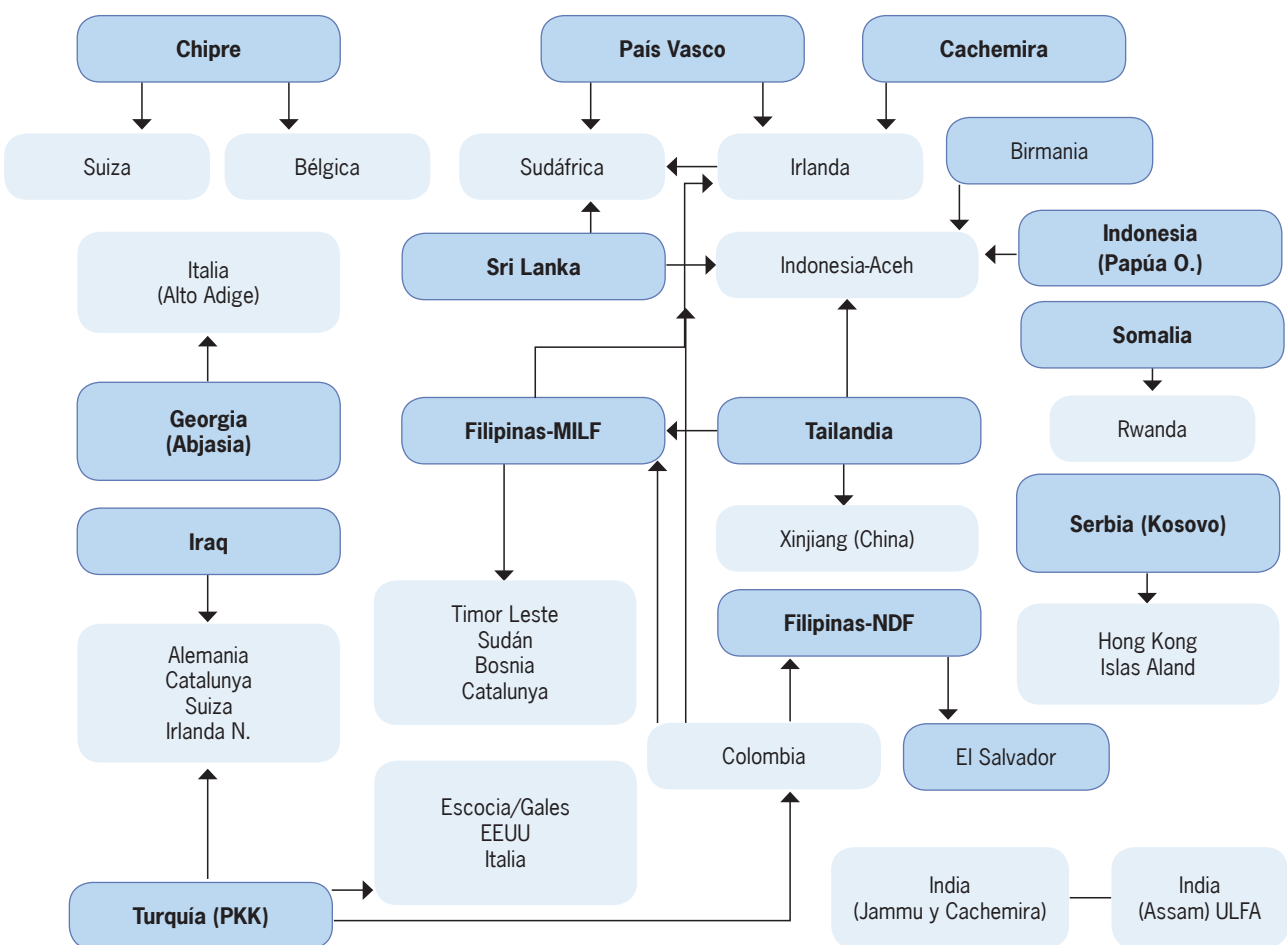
Chipre

Suiza

Bélgica

País Vasco

Cachemira

Sudáfrica

Irlanda

Birmania

Italia
(Alto Adige)

Sri Lanka

Indonesia-Aceh

Indonesia
(Papúa O.)

Somalia

Georgia
(Abjasia)

Filipinas-MILF

Tailandia

Rwanda

Iraq

Xinjiang (China)

Serbia (Kosovo)

Timor Leste
Sudán
Bosnia
Catalunya

Filipinas-NDF

Alemania
Catalunya
Suiza
Irlanda N.

Hong Kong
Islas Aland

Colombia

El Salvador

Escocia/Gales
EEUU
Italia

Turquía (PKK)

India
(Jammu y Cachemira)

India
(Assam) ULFA